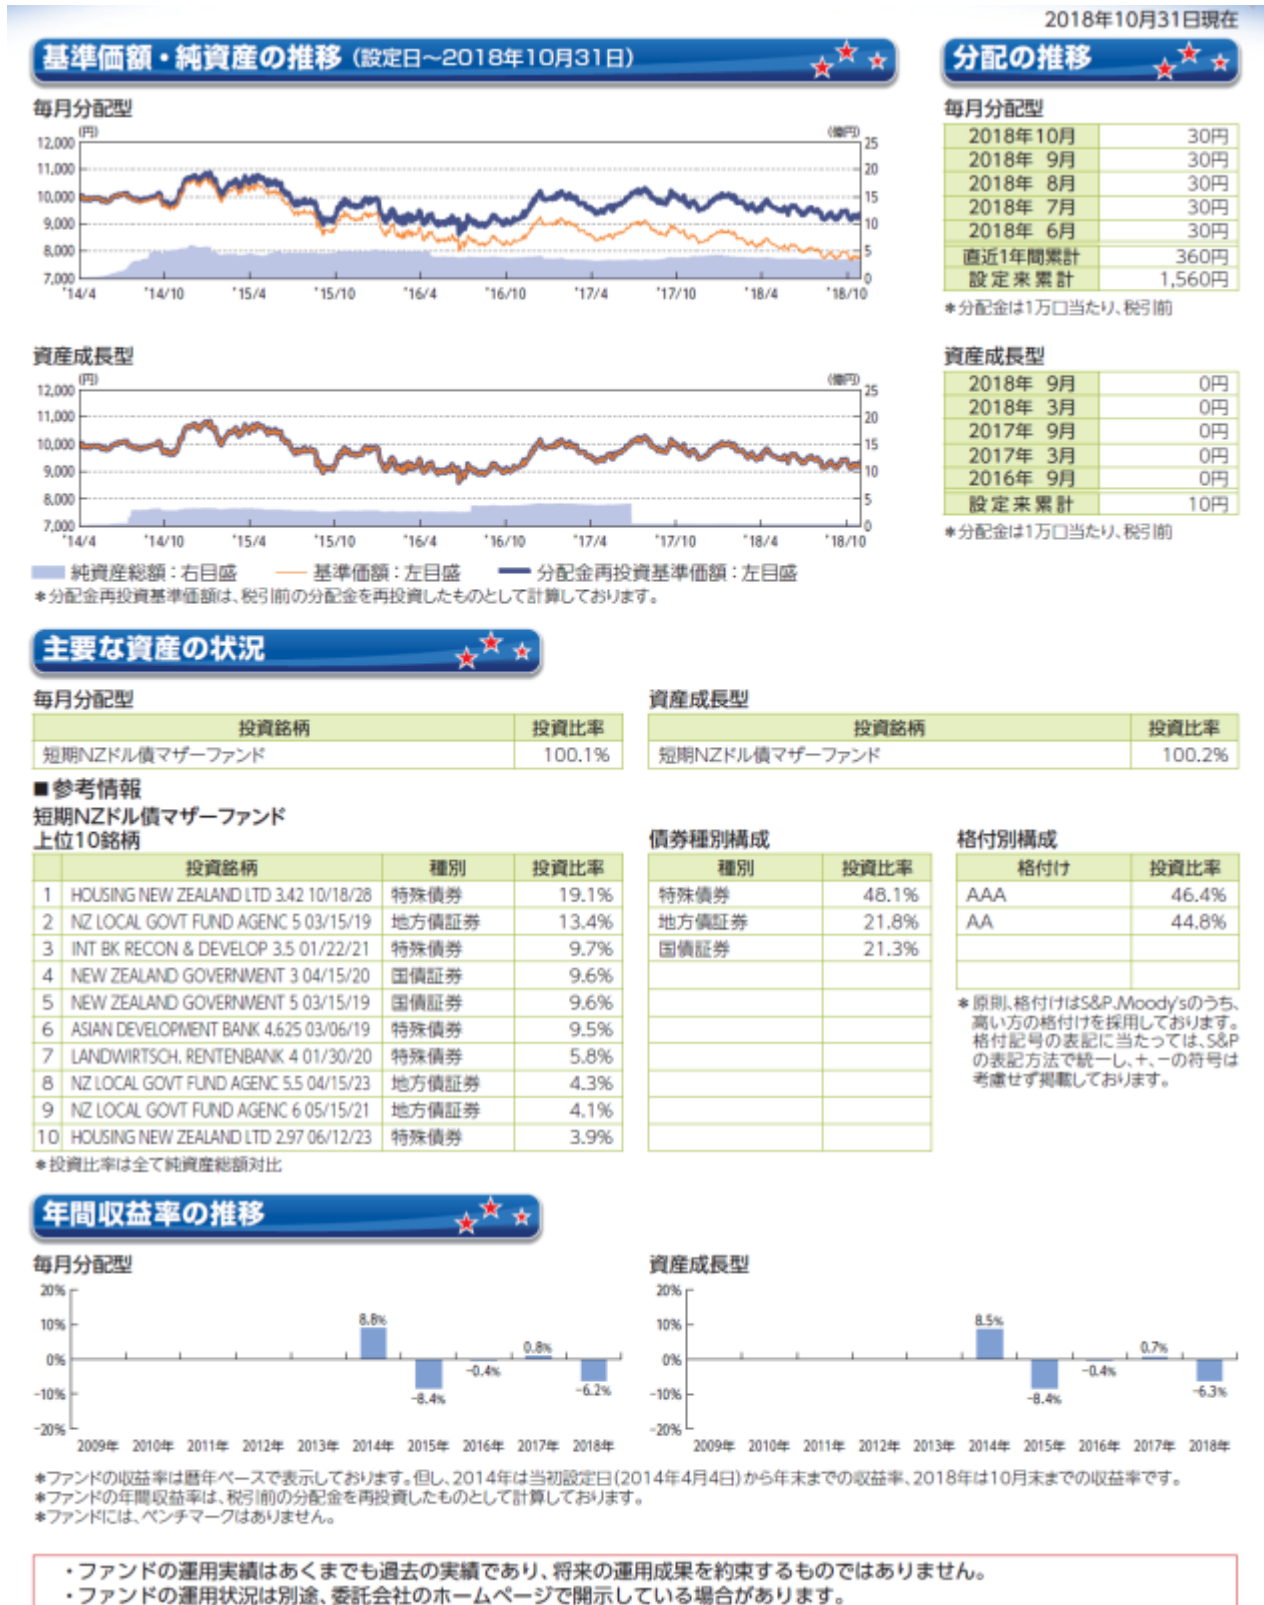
2018年10月31日現在

基準価額・純資産の推移（設定日～2018年10月31日）

毎月分配型

(円) 12,000 11,000 10,000 9,000 8,000 7,000
(億円) 25 20 15 10 5 0
'14/4 '14/10 '15/4 '15/10 '16/4 '16/10 '17/4 '17/10 '18/4 '18/10

資産成長型

(円) 12,000 11,000 10,000 9,000 8,000 7,000
(億円) 25 20 15 10 5 0
'14/4 '14/10 '15/4 '15/10 '16/4 '16/10 '17/4 '17/10 '18/4 '18/10

純資産総額：右目盛　基準価額：左目盛　分配金再投資基準価額：左目盛
＊分配金再投資基準価額は、税引前の分配金を再投資したものとして計算しております。

分配の推移

毎月分配型

| 2018年10月 | 30円 |
|---|---|
| 2018年 9月 | 30円 |
| 2018年 8月 | 30円 |
| 2018年 7月 | 30円 |
| 2018年 6月 | 30円 |
| 直近1年間累計 | 360円 |
| 設定来累計 | 1,560円 |

＊分配金は1万口当たり、税引前

資産成長型

| 2018年 9月 | 0円 |
|---|---|
| 2018年 3月 | 0円 |
| 2017年 9月 | 0円 |
| 2017年 3月 | 0円 |
| 2016年 9月 | 0円 |
| 設定来累計 | 10円 |

＊分配金は1万口当たり、税引前

主要な資産の状況

毎月分配型

| 投資銘柄 | 投資比率 |
|---|---|
| 短期NZドル債マザーファンド | 100.1% |

資産成長型

| 投資銘柄 | 投資比率 |
|---|---|
| 短期NZドル債マザーファンド | 100.2% |

■参考情報
短期NZドル債マザーファンド
上位10銘柄

| | 投資銘柄 | 種別 | 投資比率 |
|---|---|---|---|
| 1 | HOUSING NEW ZEALAND LTD 3.42 10/18/28 | 特殊債券 | 19.1% |
| 2 | NZ LOCAL GOVT FUND AGENC 5 03/15/19 | 地方債証券 | 13.4% |
| 3 | INT BK RECON & DEVELOP 3.5 01/22/21 | 特殊債券 | 9.7% |
| 4 | NEW ZEALAND GOVERNMENT 3 04/15/20 | 国債証券 | 9.6% |
| 5 | NEW ZEALAND GOVERNMENT 5 03/15/19 | 国債証券 | 9.6% |
| 6 | ASIAN DEVELOPMENT BANK 4.625 03/06/19 | 特殊債券 | 9.5% |
| 7 | LANDWIRTSCH. RENTENBANK 4 01/30/20 | 特殊債券 | 5.8% |
| 8 | NZ LOCAL GOVT FUND AGENC 5.5 04/15/23 | 地方債証券 | 4.3% |
| 9 | NZ LOCAL GOVT FUND AGENC 6 05/15/21 | 地方債証券 | 4.1% |
| 10 | HOUSING NEW ZEALAND LTD 2.97 06/12/23 | 特殊債券 | 3.9% |

＊投資比率は全て純資産総額対比

債券種別構成

| 種別 | 投資比率 |
|---|---|
| 特殊債券 | 48.1% |
| 地方債証券 | 21.8% |
| 国債証券 | 21.3% |

格付別構成

| 格付け | 投資比率 |
|---|---|
| AAA | 46.4% |
| AA | 44.8% |

＊原則、格付けはS&P、Moody'sのうち、高い方の格付けを採用しております。格付記号の表記に当たっては、S&Pの表記方法で統一し、+、－の符号は考慮せず掲載しております。

年間収益率の推移

毎月分配型

20% 10% 0% -10% -20%
8.8% -8.4% -0.4% 0.8% -6.2%
2009年 2010年 2011年 2012年 2013年 2014年 2015年 2016年 2017年 2018年

資産成長型

20% 10% 0% -10% -20%
8.5% -8.4% -0.4% 0.7% -6.3%
2009年 2010年 2011年 2012年 2013年 2014年 2015年 2016年 2017年 2018年

＊ファンドの収益率は暦年ベースで表示しております。但し、2014年は当初設定日（2014年4月4日）から年末までの収益率、2018年は10月末までの収益率です。
＊ファンドの年間収益率は、税引前の分配金を再投資したものとして計算しております。
＊ファンドには、ベンチマークはありません。

・ファンドの運用実績はあくまでも過去の実績であり、将来の運用成果を約束するものではありません。
・ファンドの運用状況は別途、委託会社のホームページで開示している場合があります。